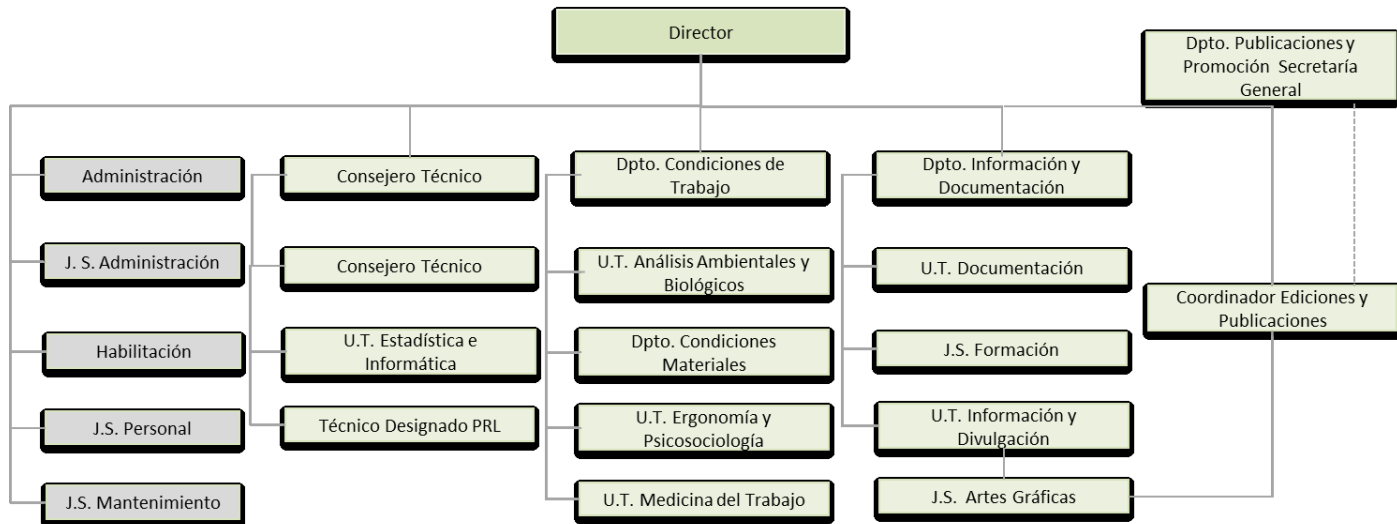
Director

Dpto. Publicaciones y Promoción Secretaría General

Administración

J. S. Administración

Habilitación

J.S. Personal

J.S. Mantenimiento

Consejero Técnico

Consejero Técnico

U.T. Estadística e Informática

Técnico Designado PRL

Dpto. Condiciones de Trabajo

U.T. Análisis Ambientales y Biológicos

Dpto. Condiciones Materiales

U.T. Ergonomía y Psicosociología

U.T. Medicina del Trabajo

Dpto. Información y Documentación

U.T. Documentación

J.S. Formación

U.T. Información y Divulgación

J.S. Artes Gráficas

Coordinador Ediciones y Publicaciones